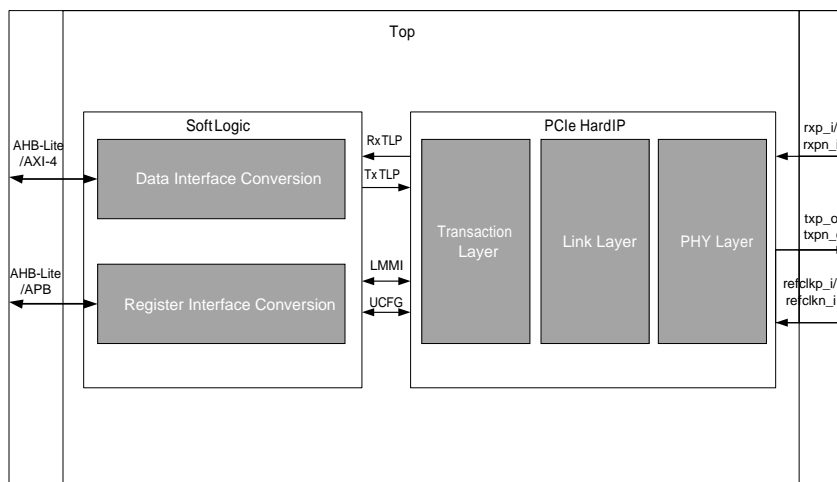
Top

Soft Logic

AHB-Lite /AXI-4

Data Interface Conversion

AHB-Lite /APB

Register Interface Conversion

RxTLP

TxTLP

LMMI

UCFG

PCIe HardIP

Transaction Layer

Link Layer

PHY Layer

rxp_i/ rxpn_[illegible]

txp_o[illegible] txpn_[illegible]

refclkp_i/ refclkn_i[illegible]